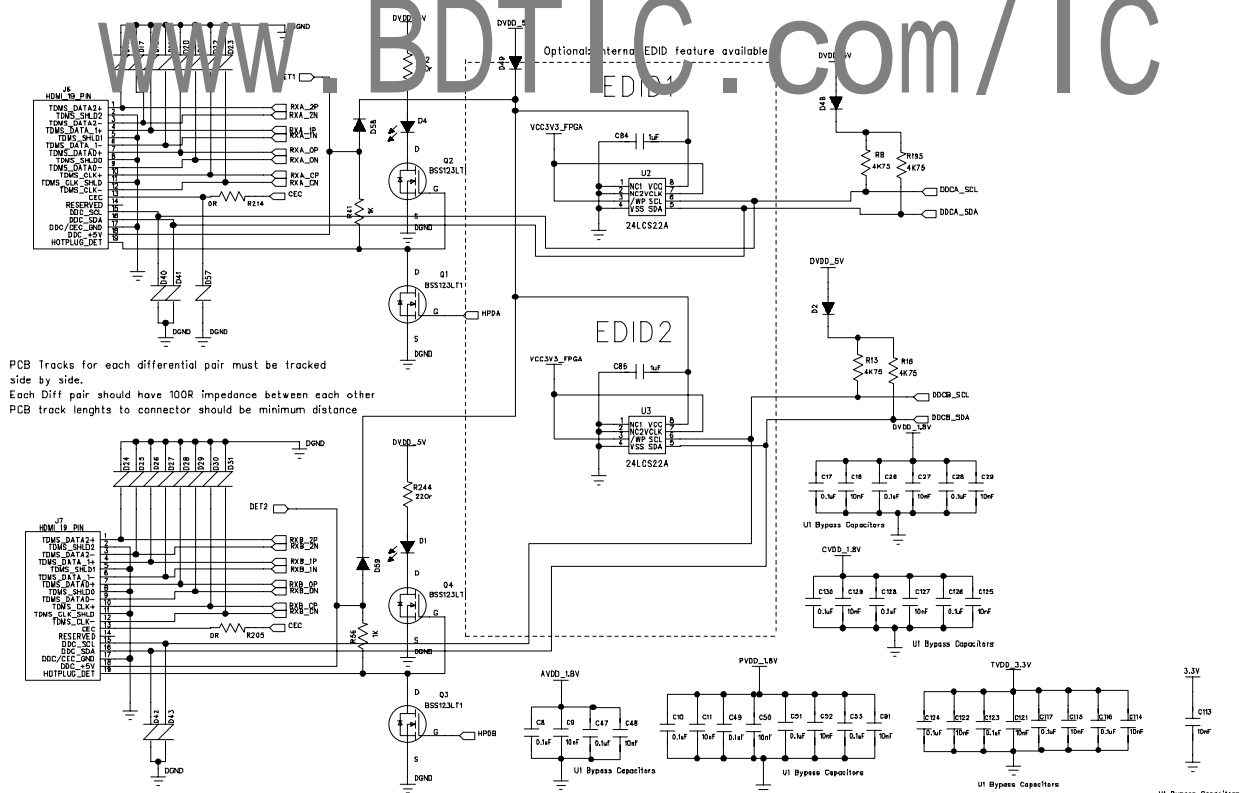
www.BDTIC.com/IC

DGND
DVDD_5V
D17
D20
D22
D23
DET1
Optional internal EDID feature available
EDID1
DVDD_5V
D49
D48
J6
HDMI_19_PIN
TDMS_DATA2+
TDMS_SHLD2
TDMS_DATA2-
TDMS_DATA_1+
TDMS_SHLD1
TDMS_DATA_1-
TDMS_DATA0+
TDMS_SHLD0
TDMS_DATA0-
TDMS_CLK+
TDMS_CLK_SHLD
TDMS_CLK-
CEC
RESERVED
DDC_SCL
DDC_SDA
DDC/CEC_GND
DDC_+5V
HOTPLUG_DET
1 2 3 4 5 6 7 8 9 10 11 12 13 14 15 16 17 18 19
RXA_2P
RXA_2N
RXA_1P
RXA_1N
RXA_0P
RXA_0N
RXA_CP
RXA_CN
0R
R214
CEC
D58
D4
R41
1K
Q2
BSS123LT1
D
G
S
DGND
VCC3V3_FPGA
C84
1uF
U2
NC1 VCC
NC2 VCLK
/WP SCL
VSS SDA
1 2 3 4 8 7 6 5
24LCS22A
R8
4K75
R195
4K75
DDCA_SCL
DDCA_SDA
D40
D41
D57
DGND
DGND
Q1
BSS123LT1
HPDA
DGND
DVDD_5V
D2
EDID2
PCB Tracks for each differential pair must be tracked side by side.
Each Diff pair should have 100R impedance between each other
PCB track lenghts to connector should be minimum distance
VCC3V3_FPGA
C85
1uF
R13
4K75
R16
4K75
DDCB_SCL
DDCB_SDA
U3
NC1 VCC
NC2 VCLK
/WP SCL
VSS SDA
24LCS22A
DVDD_1.8V
DGND
D24
D25
D26
D27
D28
D29
D30
D31
DVDD_5V
R244
220r
DET2
C17
0.1uF
C18
10nF
C26
0.1uF
C27
10nF
C28
0.1uF
C29
10nF
U1 Bypass Capacitors
J7
HDMI_19_PIN
TDMS_DATA2+
TDMS_SHLD2
TDMS_DATA2-
TDMS_DATA_1+
TDMS_SHLD1
TDMS_DATA_1-
TDMS_DATA0+
TDMS_SHLD0
TDMS_DATA0-
TDMS_CLK+
TDMS_CLK_SHLD
TDMS_CLK-
CEC
RESERVED
DDC_SCL
DDC_SDA
DDC/CEC_GND
DDC_+5V
HOTPLUG_DET
RXB_2P
RXB_2N
RXB_1P
RXB_1N
RXB_0P
RXB_0N
RXB_CP
RXB_CN
0R
R205
CEC
D59
D1
R56
1K
Q4
BSS123LT1
DGND
CVDD_1.8V
C130
0.1uF
C129
10nF
C128
0.1uF
C127
10nF
C126
0.1uF
C125
10nF
U1 Bypass Capacitors
D42
D43
DGND
Q3
BSS123LT1
HPDB
DGND
AVDD_1.8V
C8
0.1uF
C9
10nF
C47
0.1uF
C48
10nF
U1 Bypass Capacitors
PVDD_1.8V
C10
0.1uF
C11
10nF
C49
0.1uF
C50
10nF
C51
0.1uF
C52
10nF
C53
0.1uF
C91
10nF
U1 Bypass Capacitors
TVDD_3.3V
C124
0.1uF
C122
10nF
C123
0.1uF
C121
10nF
C117
0.1uF
C118
10nF
C116
0.1uF
C114
10nF
U1 Bypass Capacitors
3.3V
C113
10nF
U1 Bypass Capacitors